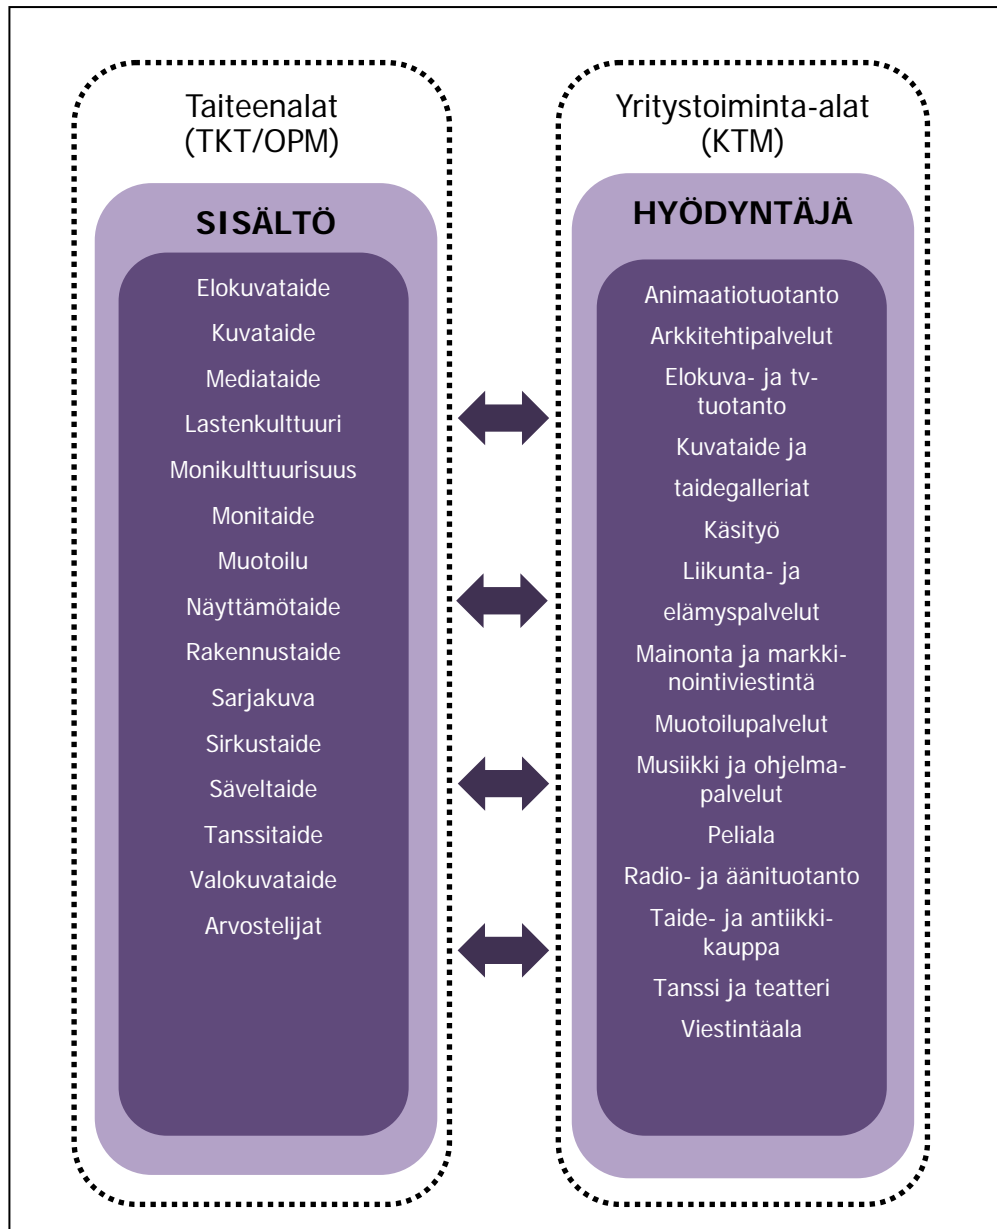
Taiteenalat (TKT/OPM)

SISÄLTÖ

Elokuvataide
Kuvataide
Mediataide
Lastenkulttuuri
Monikulttuurisuus
Monitaide
Muotoilu
Näyttämötaide
Rakennustaide
Sarjakuva
Sirkustaide
Säveltaide
Tanssitaide
Valokuvataide
Arvostelijat

Yritystoiminta-alat (KTM)

HYÖDYNTÄJÄ

Animaatiotuotanto
Arkkitehtipalvelut
Elokuva- ja tv-tuotanto
Kuvataide ja taidegalleriat
Käsityö
Liikunta- ja elämyspalvelut
Mainonta ja markkinointiviestintä
Muotoilupalvelut
Musiikki ja ohjelmapalvelut
Peliala
Radio- ja äänituotanto
Taide- ja antiikkikauppa
Tanssi ja teatteri
Viestintäala